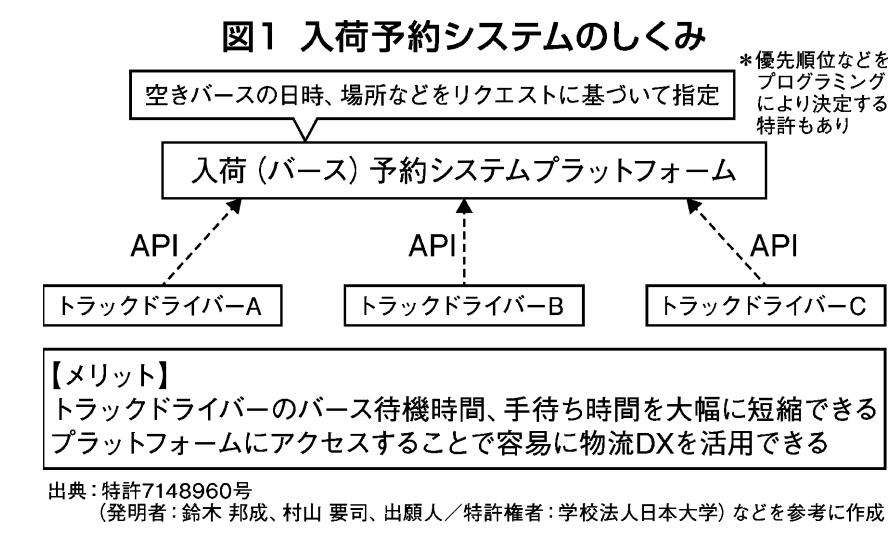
図1 入荷予約システムのしくみ

＊優先順位などをプログラミングにより決定する特許もあり

空きバースの日時、場所などをリクエストに基づいて指定

入荷（バース）予約システムプラットフォーム

API

API

API

トラックドライバーA

トラックドライバーB

トラックドライバーC

【メリット】
トラックドライバーのバース待機時間、手待ち時間を大幅に短縮できる
プラットフォームにアクセスすることで容易に物流DXを活用できる

出典：特許7148960号
（発明者：鈴木 邦成、村山 要司、出願人／特許権者：学校法人日本大学）などを参考に作成